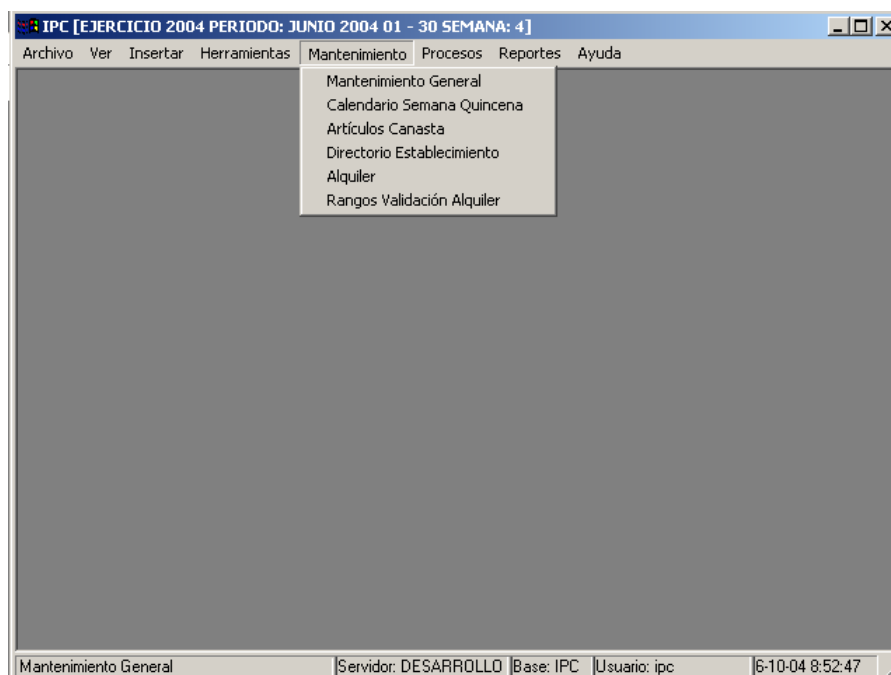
IPC [EJERCICIO 2004 PERIODO: JUNIO 2004 01 - 30 SEMANA: 4]

Archivo Ver Insertar Herramientas Mantenimiento Procesos Reportes Ayuda

Mantenimiento General
Calendario Semana Quincena
Artículos Canasta
Directorio Establecimiento
Alquiler
Rangos Validación Alquiler

Mantenimiento General | Servidor: DESARROLLO | Base: IPC | Usuario: ipc | 6-10-04 8:52:47